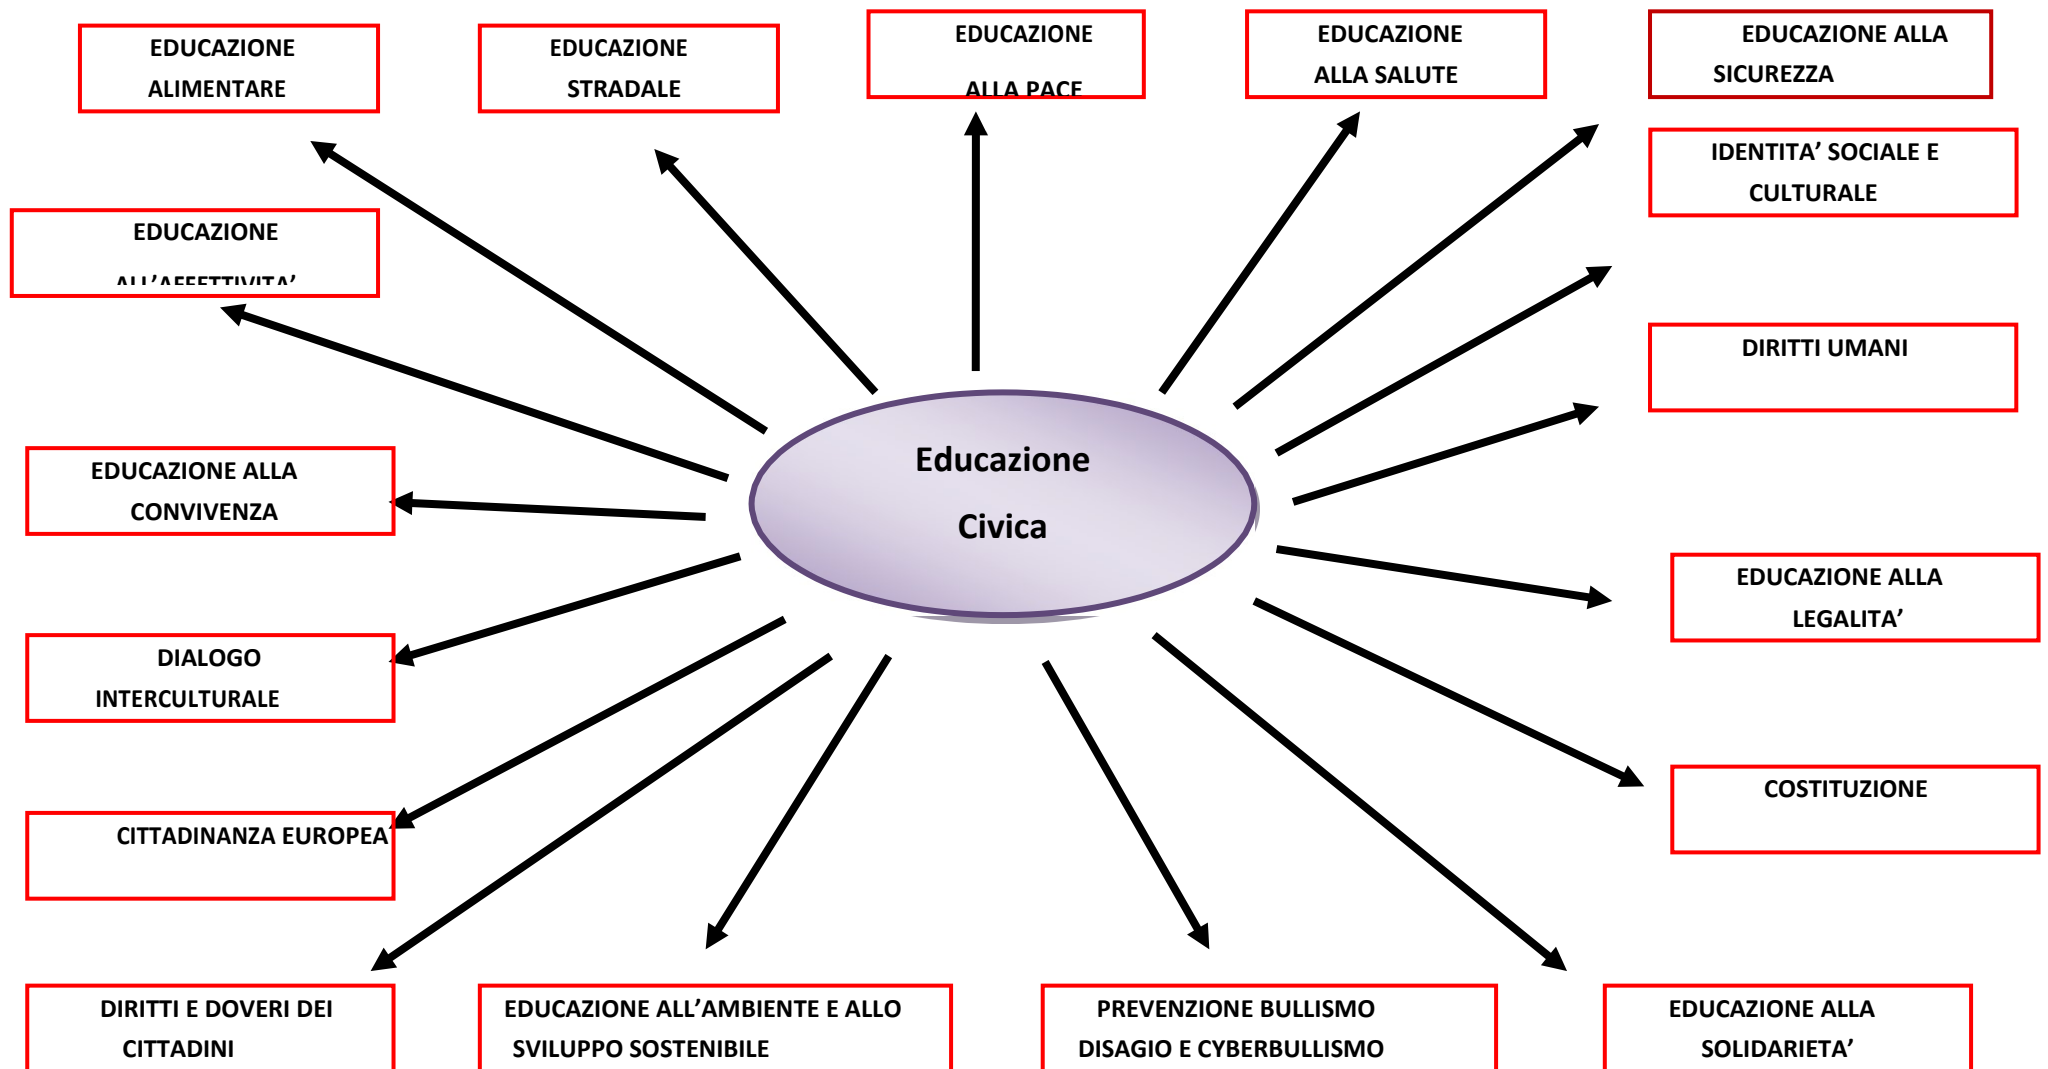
EDUCAZIONE ALIMENTARE

EDUCAZIONE STRADALE

EDUCAZIONE ALLA PACE

EDUCAZIONE ALLA SALUTE

EDUCAZIONE ALLA SICUREZZA

IDENTITA' SOCIALE E CULTURALE

EDUCAZIONE ALL'AFFETTIVITA'

DIRITTI UMANI

EDUCAZIONE ALLA CONVIVENZA

Educazione Civica

EDUCAZIONE ALLA LEGALITA'

DIALOGO INTERCULTURALE

COSTITUZIONE

CITTADINANZA EUROPEA

DIRITTI E DOVERI DEI CITTADINI

EDUCAZIONE ALL'AMBIENTE E ALLO SVILUPPO SOSTENIBILE

PREVENZIONE BULLISMO DISAGIO E CYBERBULLISMO

EDUCAZIONE ALLA SOLIDARIETA'